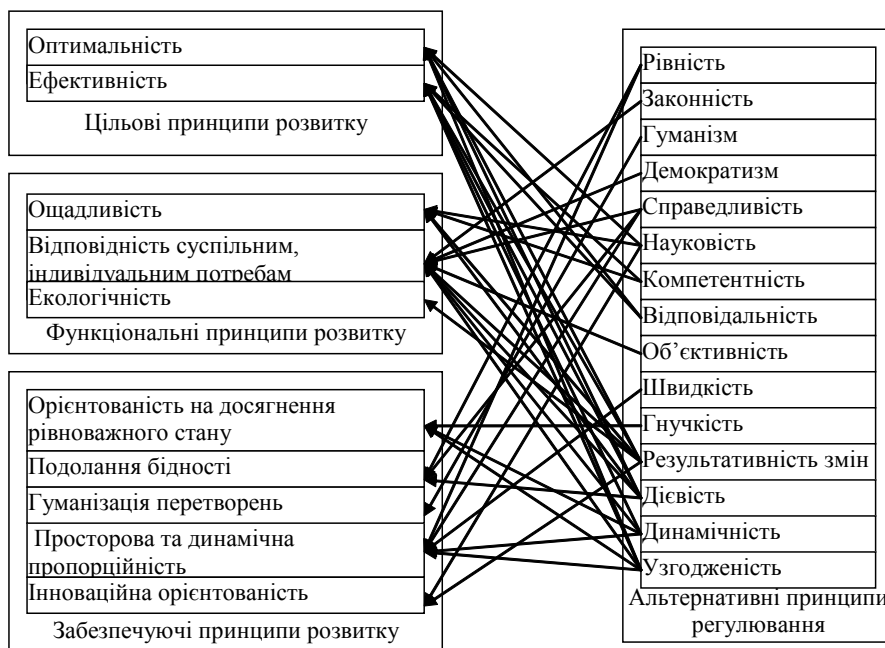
Оптимальність
Ефективність
Цільові принципи розвитку

Ощадливість
Відповідність суспільним, індивідуальним потребам
Екологічність
Функціональні принципи розвитку

Орієнтованість на досягнення рівноважного стану
Подолання бідності
Гуманізація перетворень
Просторова та динамічна пропорційність
Інноваційна орієнтованість
Забезпечуючі принципи розвитку

Рівність
Законність
Гуманізм
Демократизм
Справедливість
Науковість
Компетентність
Відповідальність
Об'єктивність
Швидкість
Гнучкість
Результативність змін
Дієвість
Динамічність
Узгодженість
Альтернативні принципи регулювання